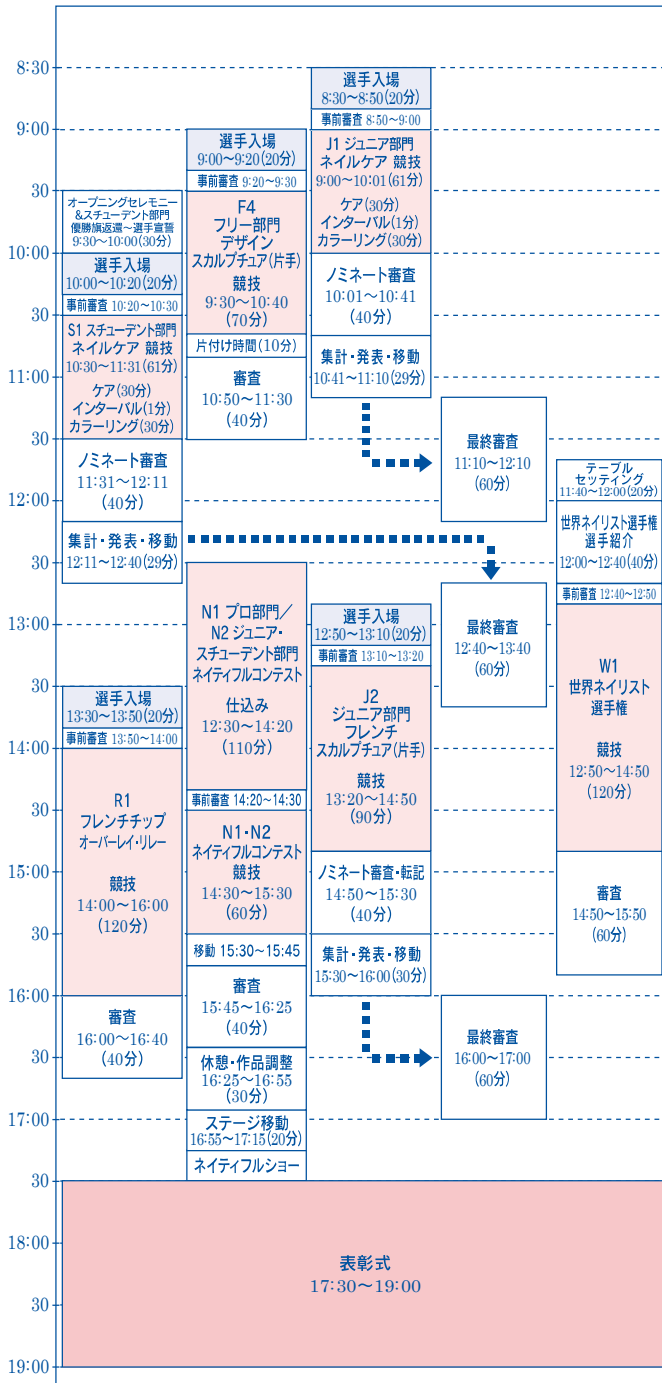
8:30
9:00
30
10:00
30
11:00
30
12:00
30
13:00
30
14:00
30
15:00
30
16:00
30
17:00
30
18:00
30
19:00

オープニングセレモニー &スチューデント部門 優勝旗返還～選手宣誓 9:30～10:00(30分)

選手入場 10:00～10:20(20分)

事前審査 10:20～10:30

S1 スチューデント部門 ネイルケア 競技 10:30～11:31(61分)
ケア(30分) インターバル(1分) カラーリング(30分)

ノミネート審査 11:31～12:11 (40分)

集計・発表・移動 12:11～12:40(29分)

選手入場 13:30～13:50(20分)

事前審査 13:50～14:00

R1 フレンチチップ オーバーレイ・リレー
競技 14:00～16:00 (120分)

審査 16:00～16:40 (40分)

選手入場 9:00～9:20(20分)

事前審査 9:20～9:30

F4 フリー部門 デザイン スカルプチュア(片手)
競技 9:30～10:40 (70分)

片付け時間(10分)

審査 10:50～11:30 (40分)

N1 プロ部門／ N2 ジュニア・ スチューデント部門 ネイティフルコンテスト
仕込み 12:30～14:20 (110分)

事前審査 14:20～14:30

N1・N2 ネイティフルコンテスト 競技 14:30～15:30 (60分)

移動 15:30～15:45

審査 15:45～16:25 (40分)

休憩・作品調整 16:25～16:55 (30分)

ステージ移動 16:55～17:15(20分)

ネイティフルショー

選手入場 8:30～8:50(20分)

事前審査 8:50～9:00

J1 ジュニア部門 ネイルケア 競技 9:00～10:01(61分)
ケア(30分) インターバル(1分) カラーリング(30分)

ノミネート審査 10:01～10:41 (40分)

集計・発表・移動 10:41～11:10(29分)

選手入場 12:50～13:10(20分)

事前審査 13:10～13:20

J2 ジュニア部門 フレンチ スカルプチュア(片手)
競技 13:20～14:50 (90分)

ノミネート審査・転記 14:50～15:30 (40分)

集計・発表・移動 15:30～16:00(30分)

最終審査 11:10～12:10 (60分)

最終審査 12:40～13:40 (60分)

最終審査 16:00～17:00 (60分)

テーブル セッティング 11:40～12:00(20分)

世界ネイリスト選手権 選手紹介 12:00～12:40(40分)

事前審査 12:40～12:50

W1 世界ネイリスト 選手権
競技 12:50～14:50 (120分)

審査 14:50～15:50 (60分)

表彰式 17:30～19:00